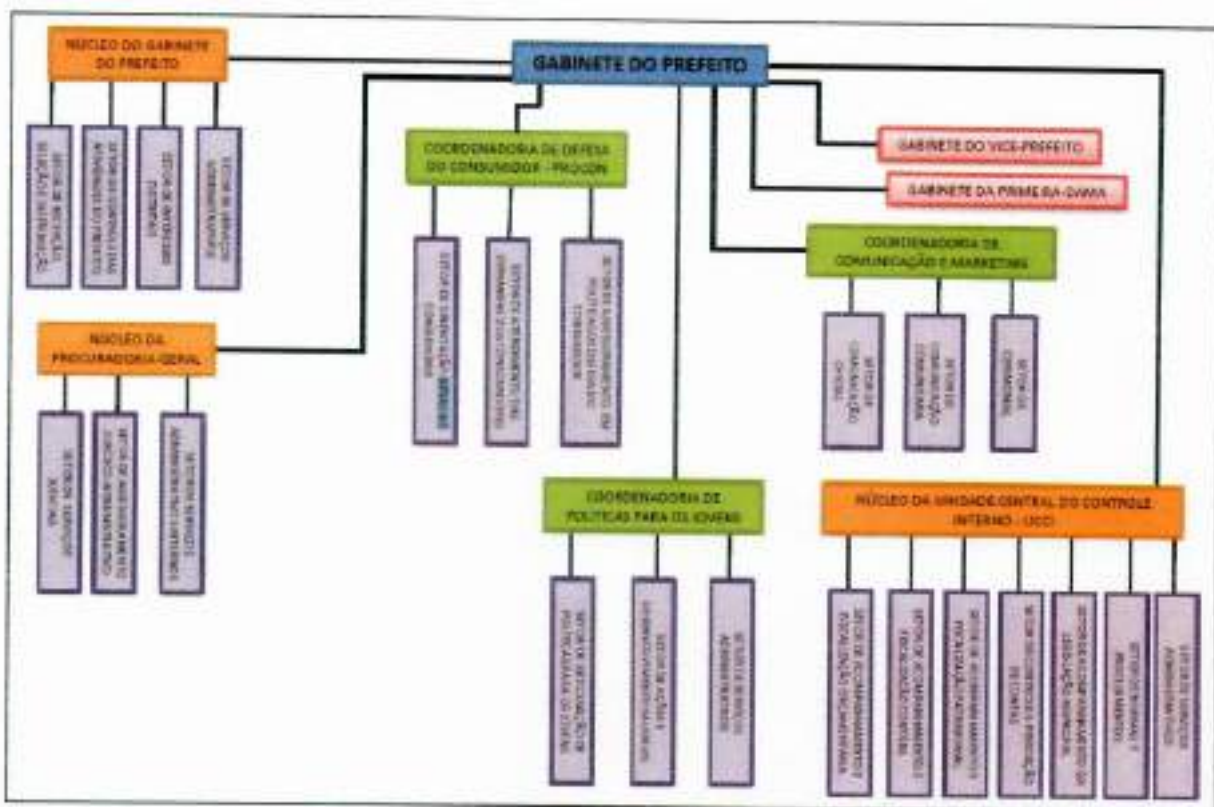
GABINETE DO PREFEITO

NÚCLEO DO GABINETE DO PREFEITO

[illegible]

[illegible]

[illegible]

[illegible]

COORDENADORIA DE DEFESA DO CONSUMIDOR - PROCON

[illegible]

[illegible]

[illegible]

GABINETE DO VICE-PREFEITO

GABINETE DA PRIMEIRA-DAMA

COORDENADORIA DE COMUNICAÇÃO E MARKETING

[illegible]

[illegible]

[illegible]

NÚCLEO DA PROCURADORIA-GERAL

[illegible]

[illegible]

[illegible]

COORDENADORIA DE POLÍTICAS PARA O JOVEM

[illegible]

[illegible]

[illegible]

NÚCLEO DA UNIDADE CENTRAL DO CONTROLE INTERNO - UCCI

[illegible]

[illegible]

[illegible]

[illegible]

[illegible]

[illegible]

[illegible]